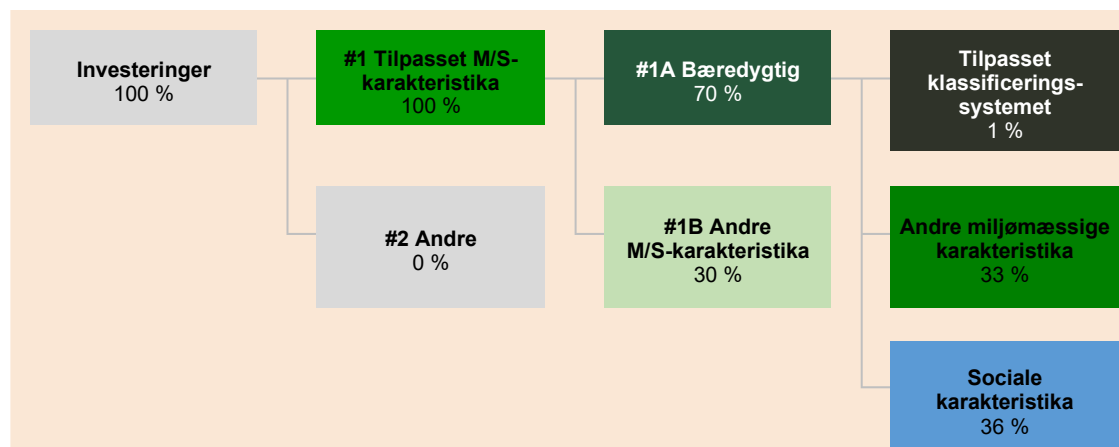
Investeringer
100 %

#1 Tilpasset M/S-karakteristika
100 %

#2 Andre
0 %

#1A Bæredygtig
70 %

#1B Andre M/S-karakteristika
30 %

Tilpasset klassificerings-systemet
1 %

Andre miljømæssige karakteristika
33 %

Sociale karakteristika
36 %